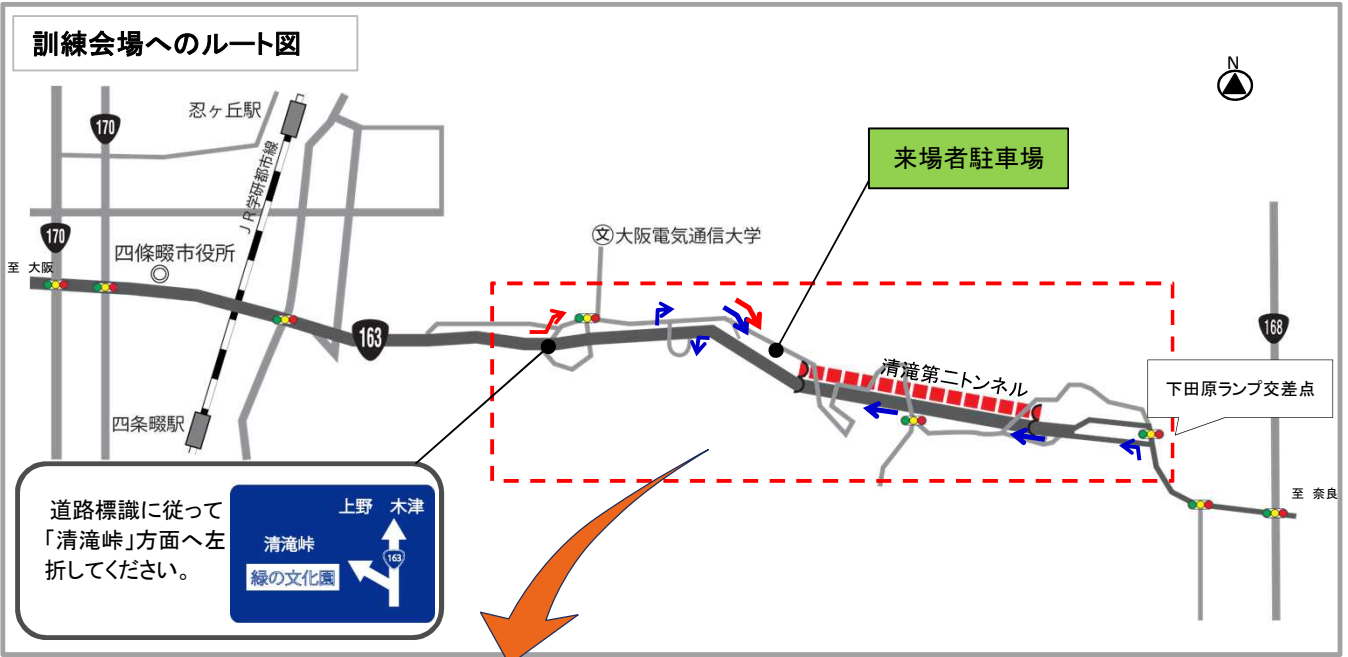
訓練会場へのルート図

N

忍ヶ丘駅

170

JR学研都市線

来場者駐車場

170

文 大阪電気通信大学

至 大阪

四條畷市役所

163

清滝第二トンネル

168

下田原ランプ交差点

四条畷駅

道路標識に従って「清滝峠」方面へ左折してください。

上野 木津

清滝峠

163

緑の文化園

至 奈良